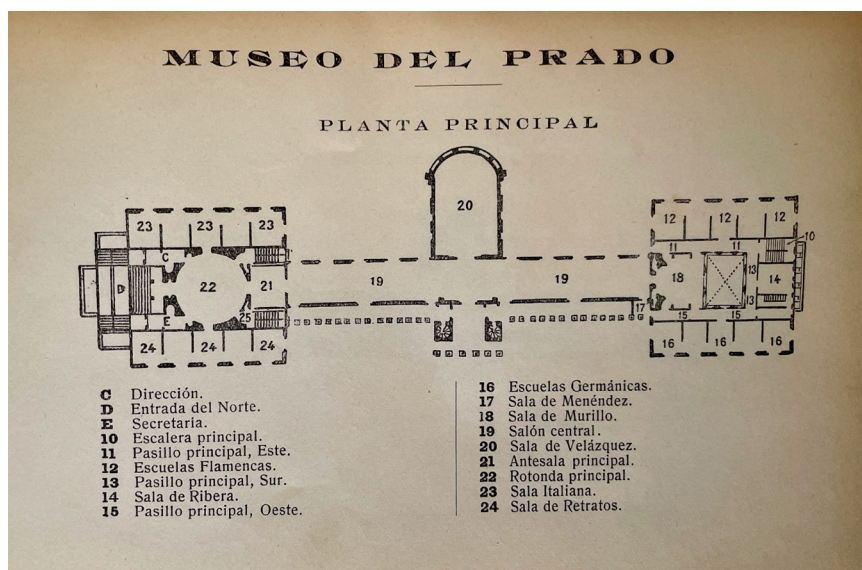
MUSEO DEL PRADO

PLANTA PRINCIPAL

20

23 23 23

12 12 12

10

11 11

C

D 22 21

19 19

18 13 14

E 25

13

17

15 15

24 24 24

16 16 16

**C** Dirección.
**D** Entrada del Norte.
**E** Secretaría.
**10** Escalera principal.
**11** Pasillo principal, Este.
**12** Escuelas Flamencas.
**13** Pasillo principal, Sur.
**14** Sala de Ribera.
**15** Pasillo principal, Oeste.

**16** Escuelas Germánicas.
**17** Sala de Menéndez.
**18** Sala de Murillo.
**19** Salón central.
**20** Sala de Velázquez.
**21** Antesala principal.
**22** Rotonda principal.
**23** Sala Italiana.
**24** Sala de Retratos.